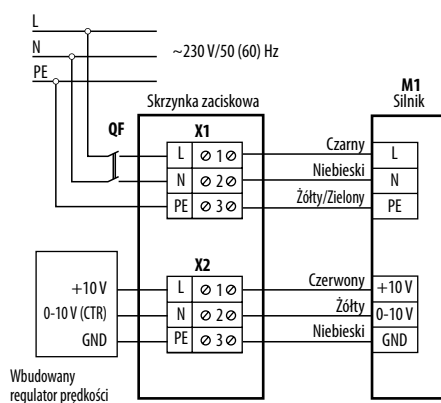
L
N
PE
~230 V/50 (60) Hz
M1
Silnik
Skrzynka zaciskowa
QF
X1
L ⊘ 1 ⊘
N ⊘ 2 ⊘
PE ⊘ 3 ⊘
Czarny
Niebieski
Żółty/Zielony
L
N
PE
X2
+10 V
0-10 V (CTR)
GND
L ⊘ 1 ⊘
N ⊘ 2 ⊘
PE ⊘ 3 ⊘
Czerwony
Żółty
Niebieski
+10 V
0-10 V
GND
Wbudowany regulator prędkości